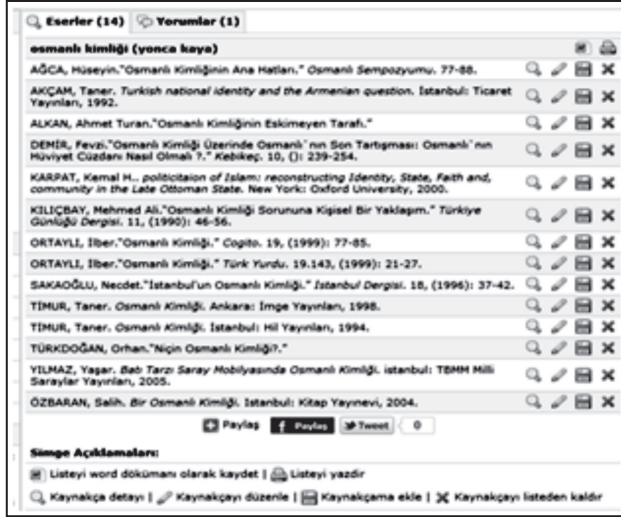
Eserler (14) Yorumlar (1)

osmanlı kimliği (yonca kaya)

AĞCA, Hüseyin."Osmanlı Kimliğinin Ana Hatları." Osmanlı Sempozyumu. 77-88.

AKÇAM, Taner. Turkish national identity and the Armenian question. İstanbul: Ticaret Yayınları, 1992.

ALKAN, Ahmet Turan."Osmanlı Kimliğinin Eskimeyen Tarafı."

DEMİR, Fevzi."Osmanlı Kimliği Üzerinde Osmanlı' nın Son Tartışması: Osmanlı' nın Hüviyet Cüzdanı Nasıl Olmalı ?." Kebikeç. 10, (): 239-254.

KARPAT, Kemal H.. politicization of Islam: reconstructing Identity, State, Faith and, community in the Late Ottoman State. New York: Oxford University, 2000.

KILIÇBAY, Mehmed Ali."Osmanlı Kimliği Sorununa Kişisel Bir Yaklaşım." Türkiye Günlüğü Dergisi. 11, (1990): 46-56.

ORTAYLI, İlber."Osmanlı Kimliği." Cogito. 19, (1999): 77-85.

ORTAYLI, İlber."Osmanlı Kimliği." Türk Yurdu. 19.143, (1999): 21-27.

SAKAOĞLU, Necdet."İstanbul'un Osmanlı Kimliği." İstanbul Dergisi. 18, (1996): 37-42.

TİMUR, Taner. Osmanlı Kimliği. Ankara: İmge Yayınları, 1998.

TİMUR, Taner. Osmanlı Kimliği. İstanbul: Hil Yayınları, 1994.

TÜRKDOĞAN, Orhan."Niçin Osmanlı Kimliği?."

YILMAZ, Yaşar. Batı Tarzı Saray Mobilyasında Osmanlı Kimliği. istanbul: TBMM Milli Saraylar Yayınları, 2005.

ÖZBARAN, Salih. Bir Osmanlı Kimliği. İstanbul: Kitap Yayınevi, 2004.

Paylaş Paylaş Tweet 0

Simge Açıklamaları:

Listeyi word dökümanı olarak kaydet | Listeyi yazdir

Kaynakça detayı | Kaynakçayı düzenle | Kaynakçama ekle | Kaynakçayı listeden kaldır